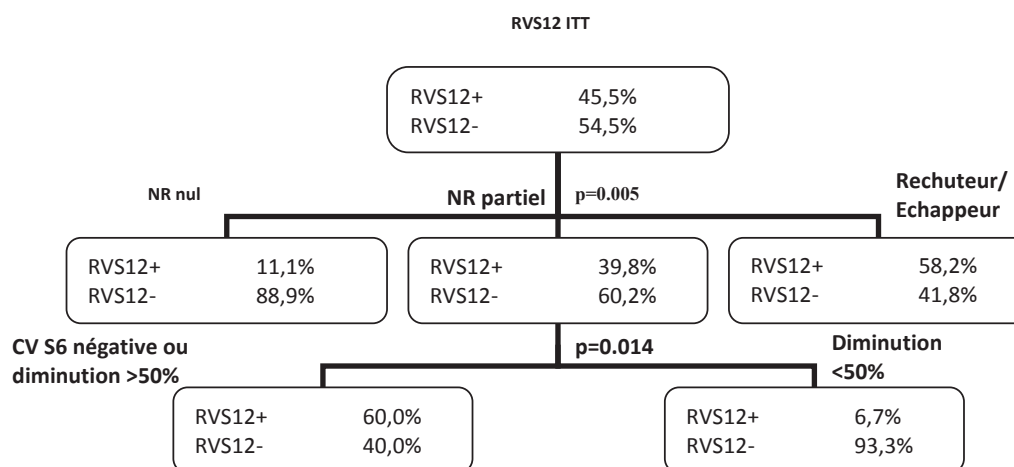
RVS12 ITT

RVS12+ 45,5%
RVS12- 54,5%

NR nul

NR partiel

p=0.005

Rechuteur/ Echappeur

RVS12+ 11,1%
RVS12- 88,9%

RVS12+ 39,8%
RVS12- 60,2%

RVS12+ 58,2%
RVS12- 41,8%

CV S6 négative ou diminution >50%

p=0.014

Diminution <50%

RVS12+ 60,0%
RVS12- 40,0%

RVS12+ 6,7%
RVS12- 93,3%